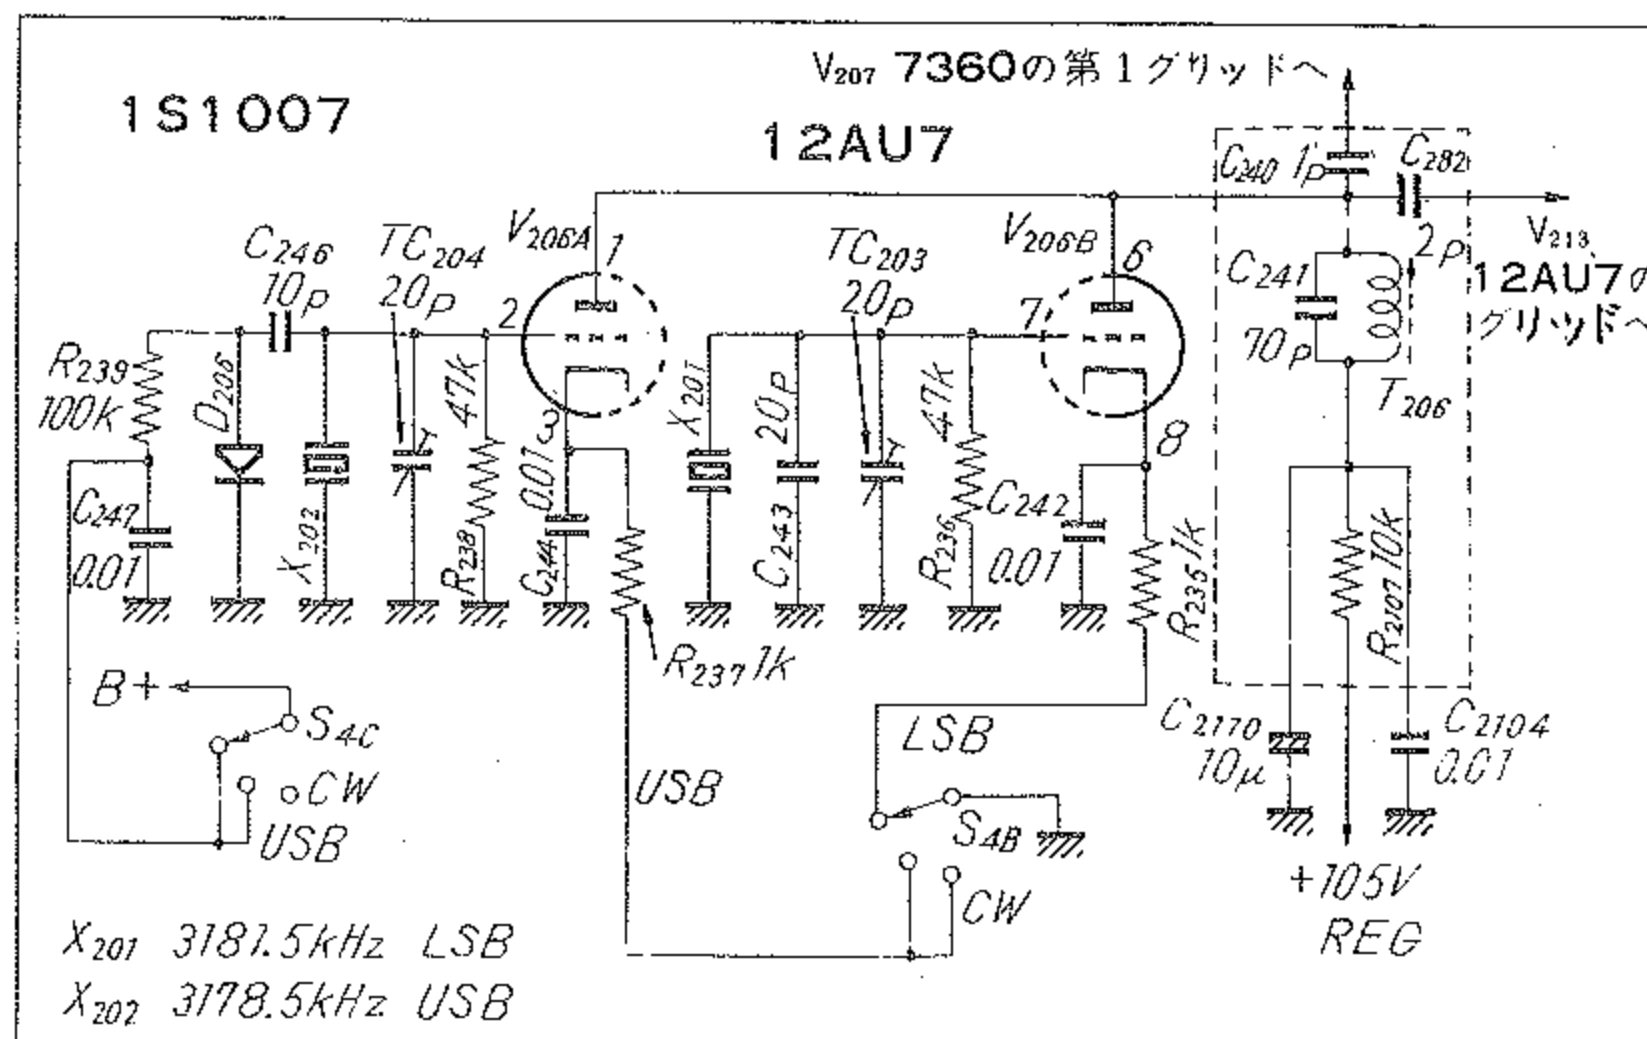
$V_{207}$ 7360の第1グリッドへ

1S1007

12AU7

$C_{240}$ 1P

$C_{282}$

2P

$V_{213}$ 12AU7の グリッドへ

$C_{246}$ 10P

$TC_{204}$ 20P

$V_{206A}$ 1

2

3

$TC_{203}$ 20P

$V_{206B}$ 6

7

8

$C_{241}$ 70P

$T_{206}$

$R_{239}$ 100K

$D_{206}$

$X_{202}$

47K

$R_{238}$

0.01

$C_{244}$

$X_{201}$

20P

$C_{243}$

47K

$R_{236}$

$C_{242}$ 0.01

$R_{235}$ 1K

$R_{2107}$ 10K

$C_{247}$ 0.01

$R_{237}$ 1K

B+

$S_{4C}$

CW

USB

USB

LSB

$S_{4B}$

CW

$C_{2170}$ 10μ

$C_{2104}$ 0.01

+105V REG

$X_{201}$ 3181.5kHz LSB

$X_{202}$ 3178.5kHz USB